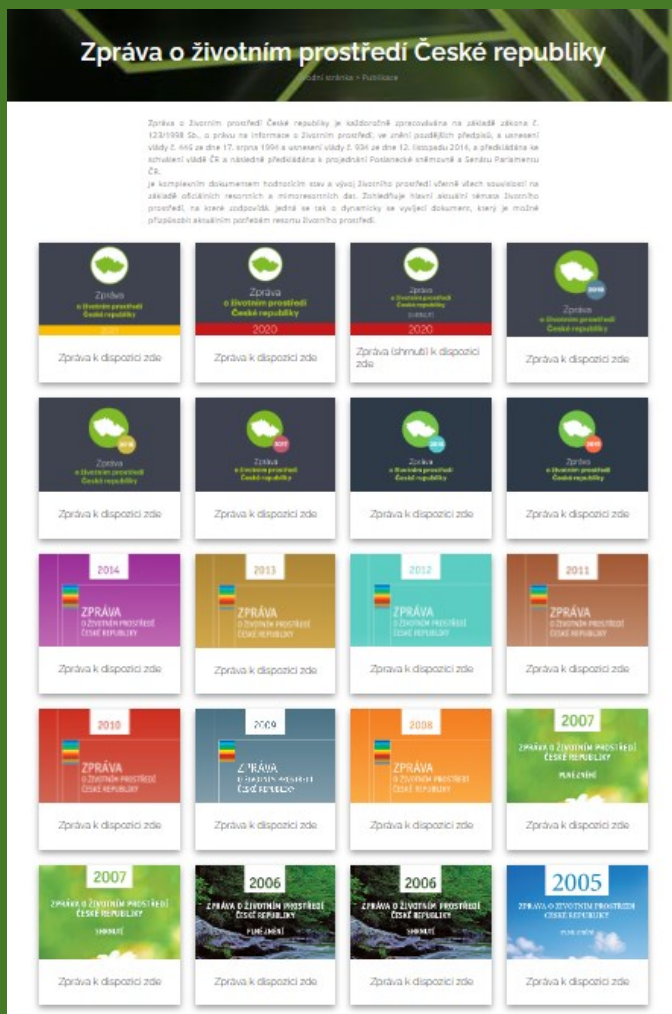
Zpráva o životním prostředí České republiky

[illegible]vodní stránka > Publikace

Zpráva o životním prostředí České republiky je každoročně zpracovávána na základě zákona č. 123/1998 Sb., o právu na informace o životním prostředí, ve znění pozdějších předpisů, a usnesení vlády č. 446 ze dne 17. srpna 1994 a usnesení vlády č. 934 ze dne 12. listopadu 2014, a předkládána ke schválení vládě ČR a následně předkládána k projednání Poslanecké sněmovně a Senátu Parlamentu ČR.

Je komplexním dokumentem hodnotícím stav a vývoj životního prostředí včetně všech souvislostí na základě oficiálních resortních a mimoresortních dat. Zohledňuje hlavní aktuální témata životního prostředí, na které odpovídá, jedná se tak o dynamicky se vyvíjející dokument, který je možné přizpůsobit aktuálním potřebám resortu životního prostředí.

Zpráva o životním prostředí České republiky 2021
Zpráva k dispozici zde

Zpráva o životním prostředí České republiky 2020
Zpráva k dispozici zde

Zpráva o životním prostředí České republiky SHRNUTÍ 2020
Zpráva (shrnutí) k dispozici zde

2019 Zpráva o životním prostředí České republiky
Zpráva k dispozici zde

2018 Zpráva o životním prostředí České republiky
Zpráva k dispozici zde

2017 Zpráva o životním prostředí České republiky
Zpráva k dispozici zde

2016 Zpráva o životním prostředí České republiky
Zpráva k dispozici zde

2015 Zpráva o životním prostředí České republiky
Zpráva k dispozici zde

2014 ZPRÁVA O ŽIVOTNÍM PROSTŘEDÍ ČESKÉ REPUBLIKY
Zpráva k dispozici zde

2013 ZPRÁVA O ŽIVOTNÍM PROSTŘEDÍ ČESKÉ REPUBLIKY
Zpráva k dispozici zde

2012 ZPRÁVA O ŽIVOTNÍM PROSTŘEDÍ ČESKÉ REPUBLIKY
Zpráva k dispozici zde

2011 ZPRÁVA O ŽIVOTNÍM PROSTŘEDÍ ČESKÉ REPUBLIKY
Zpráva k dispozici zde

2010 ZPRÁVA O ŽIVOTNÍM PROSTŘEDÍ ČESKÉ REPUBLIKY
Zpráva k dispozici zde

2009 ZPRÁVA O ŽIVOTNÍM PROSTŘEDÍ ČESKÉ REPUBLIKY
Zpráva k dispozici zde

2008 ZPRÁVA O ŽIVOTNÍM PROSTŘEDÍ ČESKÉ REPUBLIKY
Zpráva k dispozici zde

2007 ZPRÁVA O ŽIVOTNÍM PROSTŘEDÍ ČESKÉ REPUBLIKY PLNÉ ZNĚNÍ
Zpráva k dispozici zde

2007 ZPRÁVA O ŽIVOTNÍM PROSTŘEDÍ ČESKÉ REPUBLIKY SHRNUTÍ
Zpráva k dispozici zde

2006 ZPRÁVA O ŽIVOTNÍM PROSTŘEDÍ ČESKÉ REPUBLIKY PLNÉ ZNĚNÍ
Zpráva k dispozici zde

2006 ZPRÁVA O ŽIVOTNÍM PROSTŘEDÍ ČESKÉ REPUBLIKY SHRNUTÍ
Zpráva k dispozici zde

2005 ZPRÁVA O ŽIVOTNÍM PROSTŘEDÍ ČESKÉ REPUBLIKY PLNÉ ZNĚNÍ
Zpráva k dispozici zde